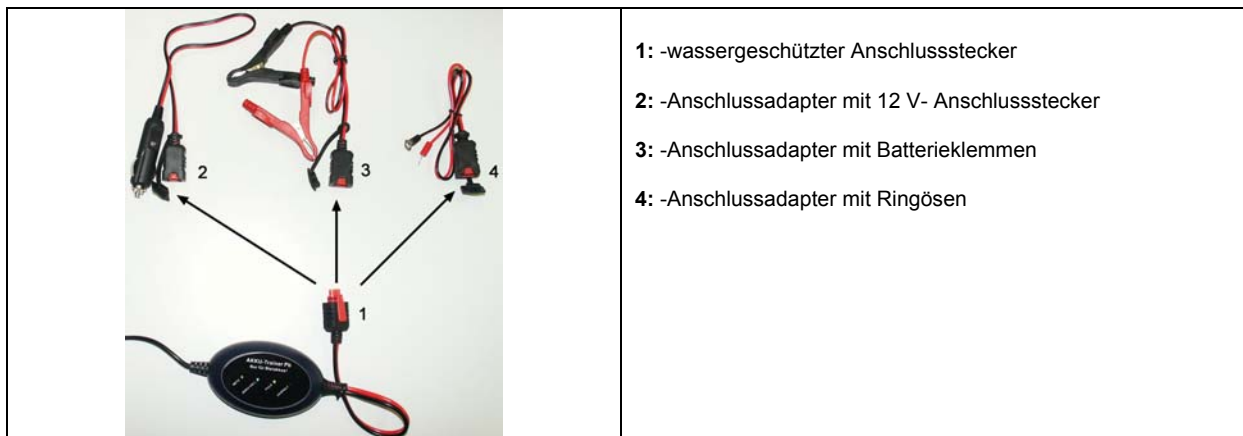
| 2 3 4 1 AKKU-Trainer Pb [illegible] | **1:** -wassergeschützter Anschlussstecker<br><br>**2:** -Anschlussadapter mit 12 V- Anschlussstecker<br><br>**3:** -Anschlussadapter mit Batterieklemmen<br><br>**4:** -Anschlussadapter mit Ringösen |
|---|---|